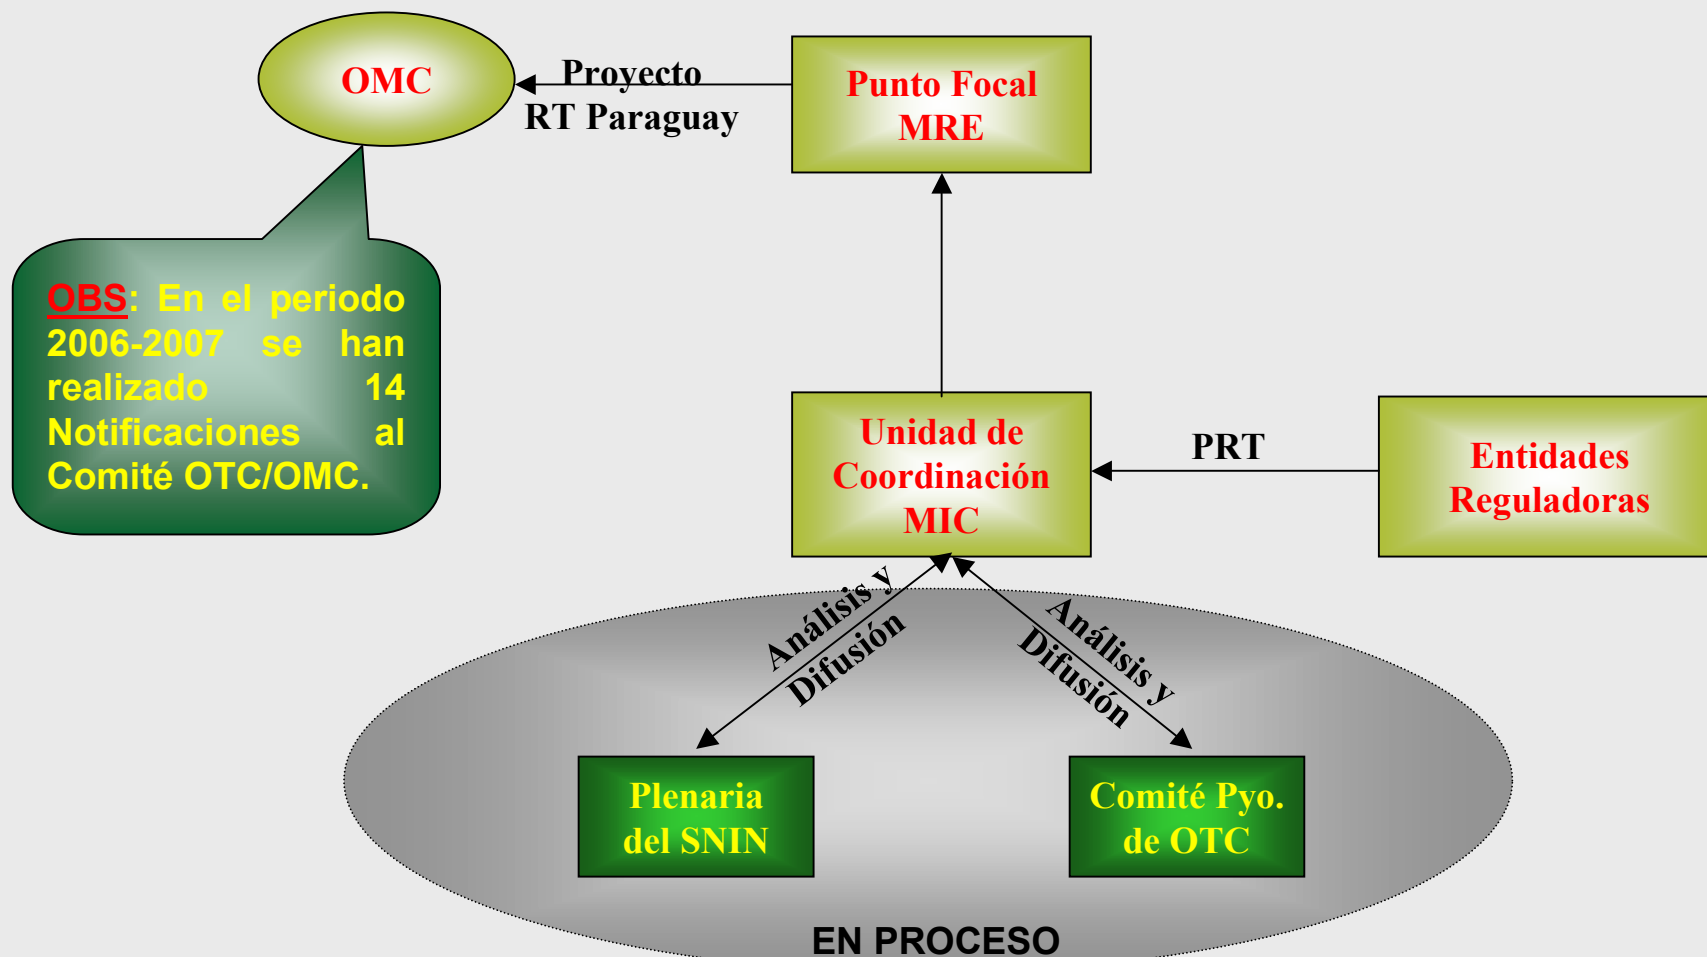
OMC

Proyecto RT Paraguay

Punto Focal MRE

OBS: En el periodo 2006-2007 se han realizado 14 Notificaciones al Comité OTC/OMC.

Unidad de Coordinación MIC

PRT

Entidades Reguladoras

Análisis y Difusión

Análisis y Difusión

Plenaria del SNIN

Comité Pyo. de OTC

EN PROCESO